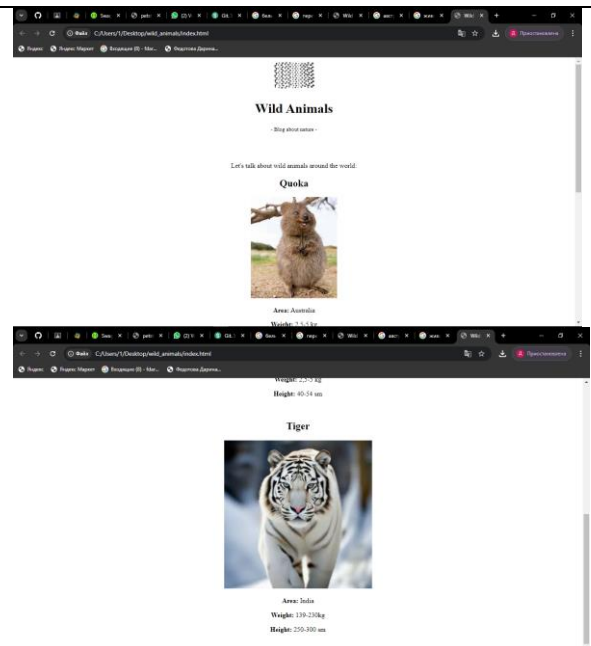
Файл C:/Users/1/Desktop/wild_animals/index.html

Яндекс Яндекс Маркет Входящие (0) - Mai... Федотова Дарина...

Приостановлена

Wild Animals

- Blog about nature -

Let's talk about wild animals around the world.

Quoka

**Area:** Australia

**Weight:** 2.5-5 kg

Файл C:/Users/1/Desktop/wild_animals/index.html

Яндекс Яндекс Маркет Входящие (0) - Mai... Федотова Дарина...

Приостановлена

**Weight:** 2.5-5 kg

**Height:** 40-54 sm

Tiger

**Area:** India

**Weight:** 139-230kg

**Height:** 250-300 sm